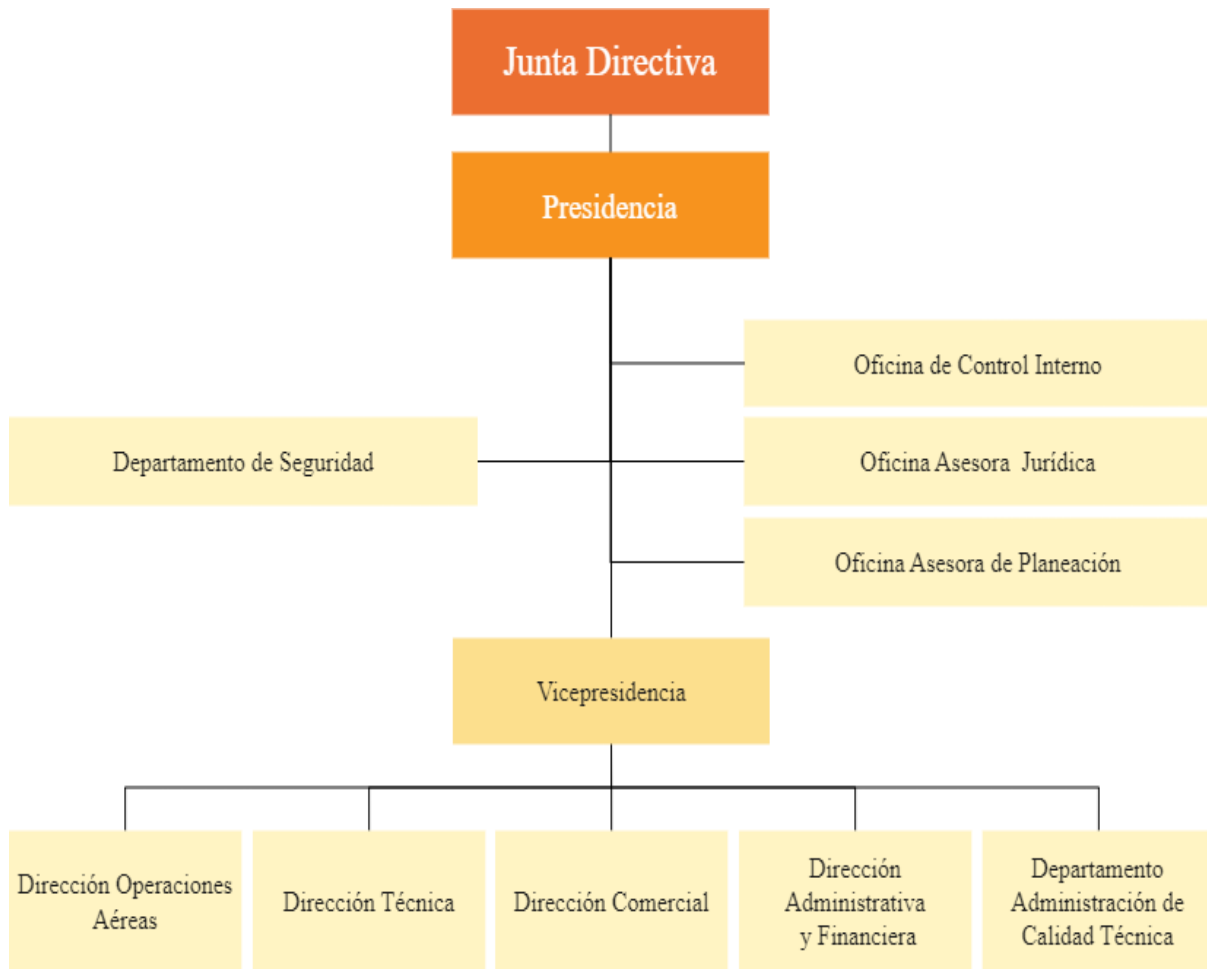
Junta Directiva

Presidencia

Oficina de Control Interno

Departamento de Seguridad

Oficina Asesora Jurídica

Oficina Asesora de Planeación

Vicepresidencia

Dirección Operaciones Aéreas

Dirección Técnica

Dirección Comercial

Dirección Administrativa y Financiera

Departamento Administración de Calidad Técnica